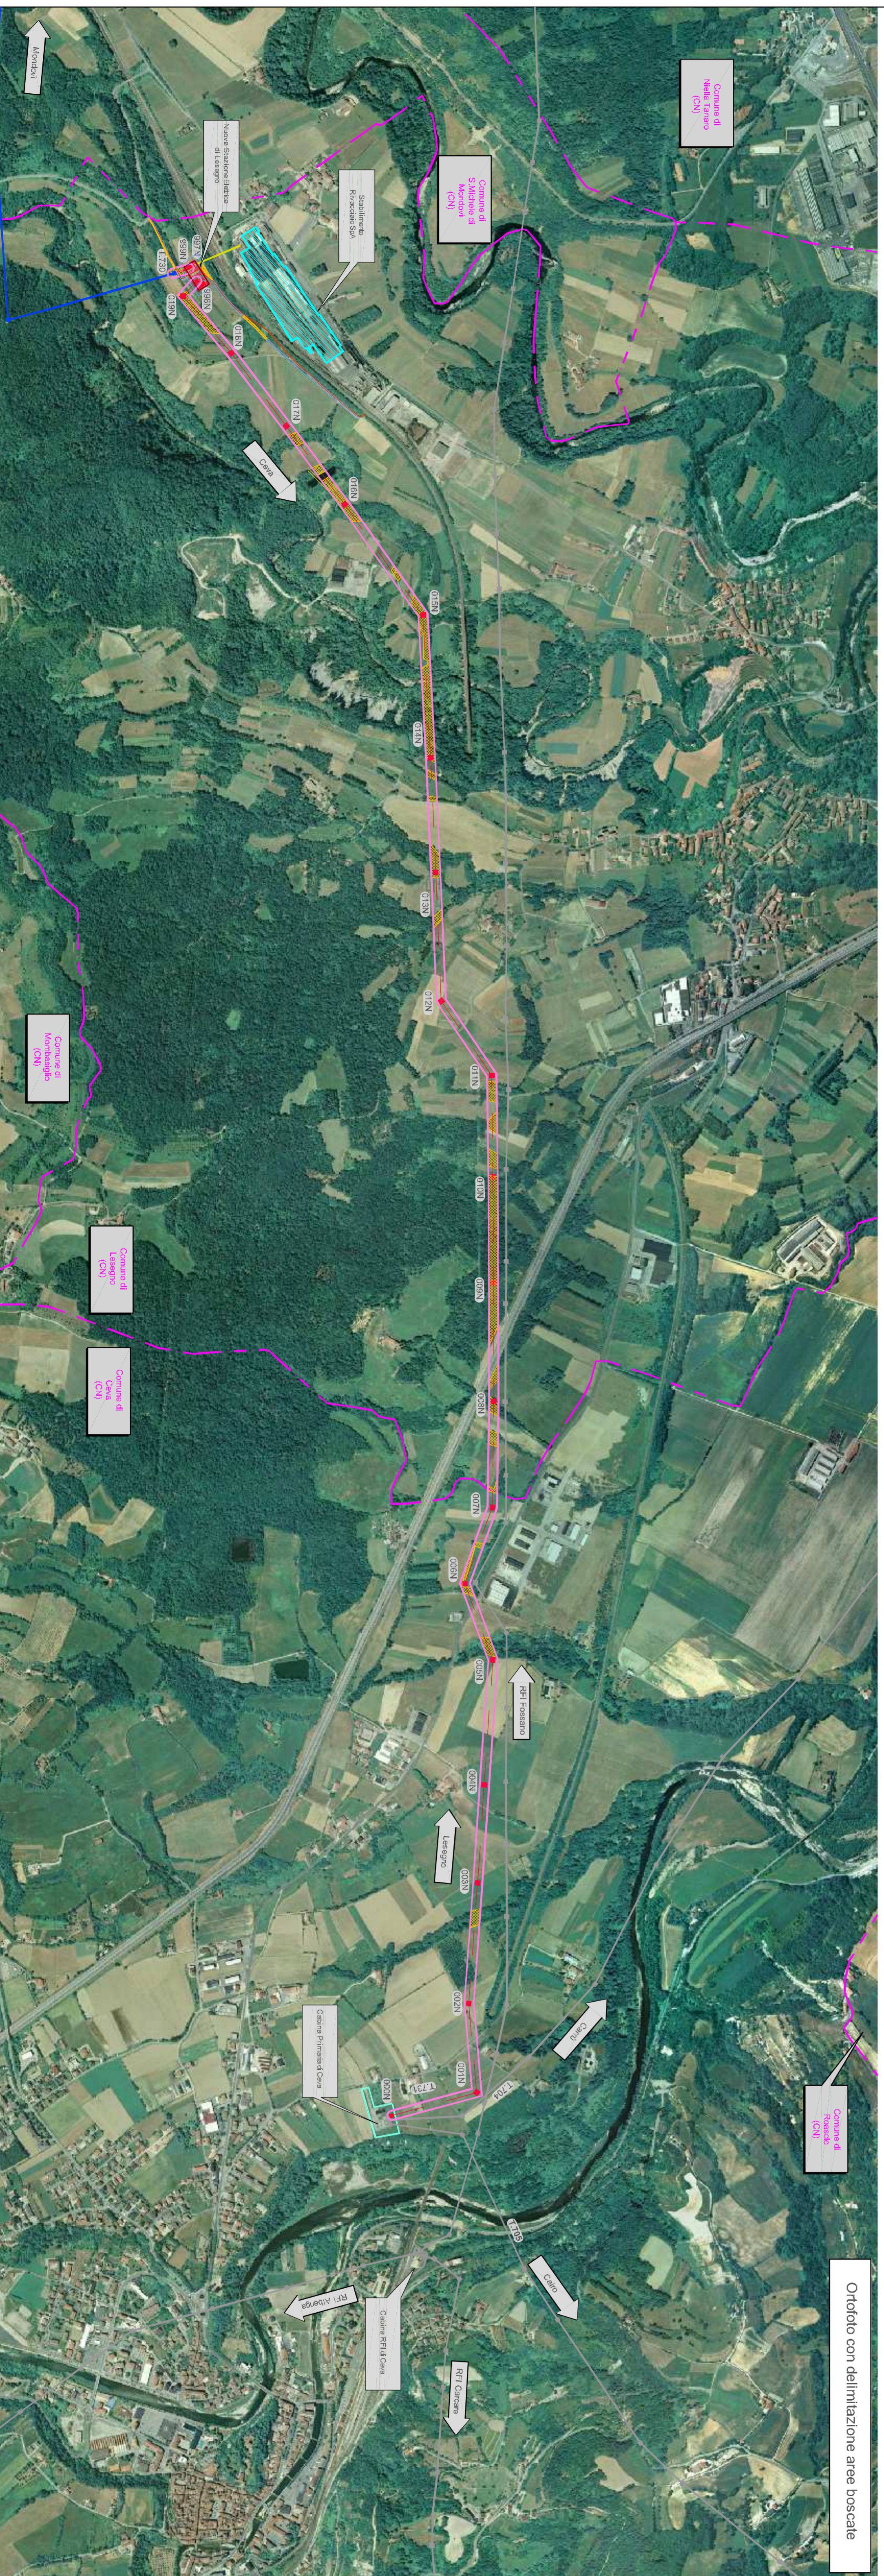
Ortofoto con delimitazione aree boscate

Mondovì

Nuova Stazione Elettrica di Lesegno

Stabilimento Riseria&Spa

Comune di S.Michele Mondovì (CN)

Comune di Niella Tanaro (CN)

Ceva

Comune di Montezemolo (CN)

Comune di Lesegno (CN)

Comune di Ceva (CN)

RFI Roccaro

Lesegno

Ceva

Cabina Primaria di Ceva

Comune di Roascio (CN)

Cabina RFI di Ceva

RFI Albenga

RFI Cairo

Ceva